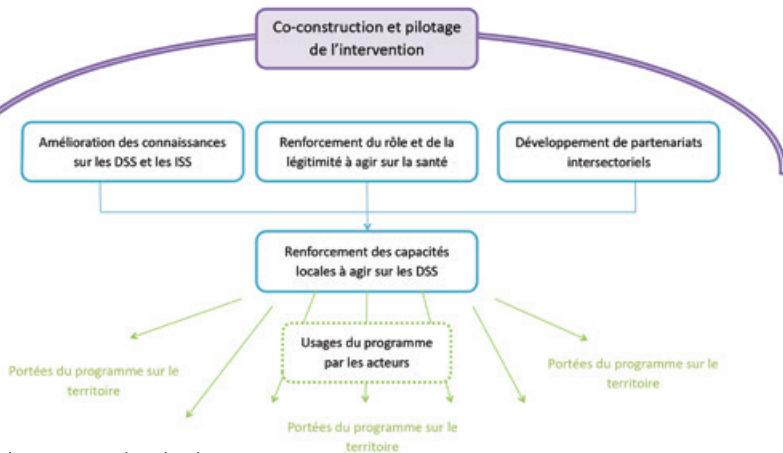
Co-construction et pilotage de l'intervention

Amélioration des connaissances sur les DSS et les ISS

Renforcement du rôle et de la légitimité à agir sur la santé

Développement de partenariats intersectoriels

Renforcement des capacités locales à agir sur les DSS

Portées du programme sur le territoire

Usages du programme par les acteurs

Portées du programme sur le territoire

Portées du programme sur le territoire